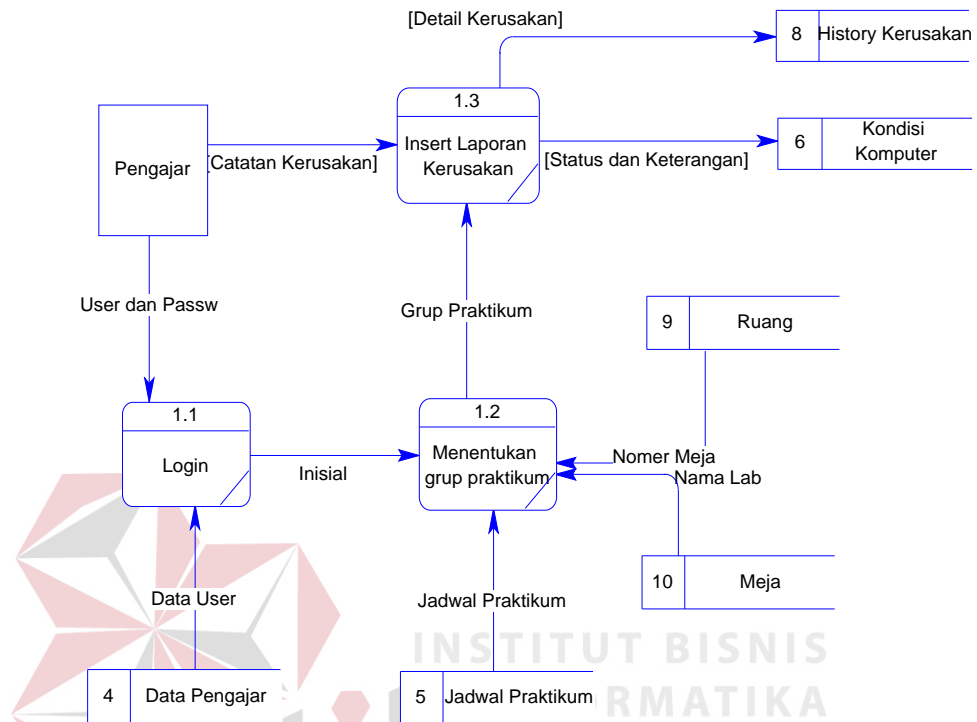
[Detail Kerusakan]

8 History Kerusakan

1.3

Insert Laporan Kerusakan

Pengajar

[Catatan Kerusakan]

[Status dan Keterangan]

6 Kondisi Komputer

User dan Passw

Grup Praktikum

9 Ruang

1.1

Login

Inisial

1.2

Menentukan grup praktikum

Nomer Meja

Nama Lab

10 Meja

Data User

Jadwal Praktikum

4 Data Pengajar

5 Jadwal Praktikum

INSTITUT BISNIS

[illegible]RMATIKA